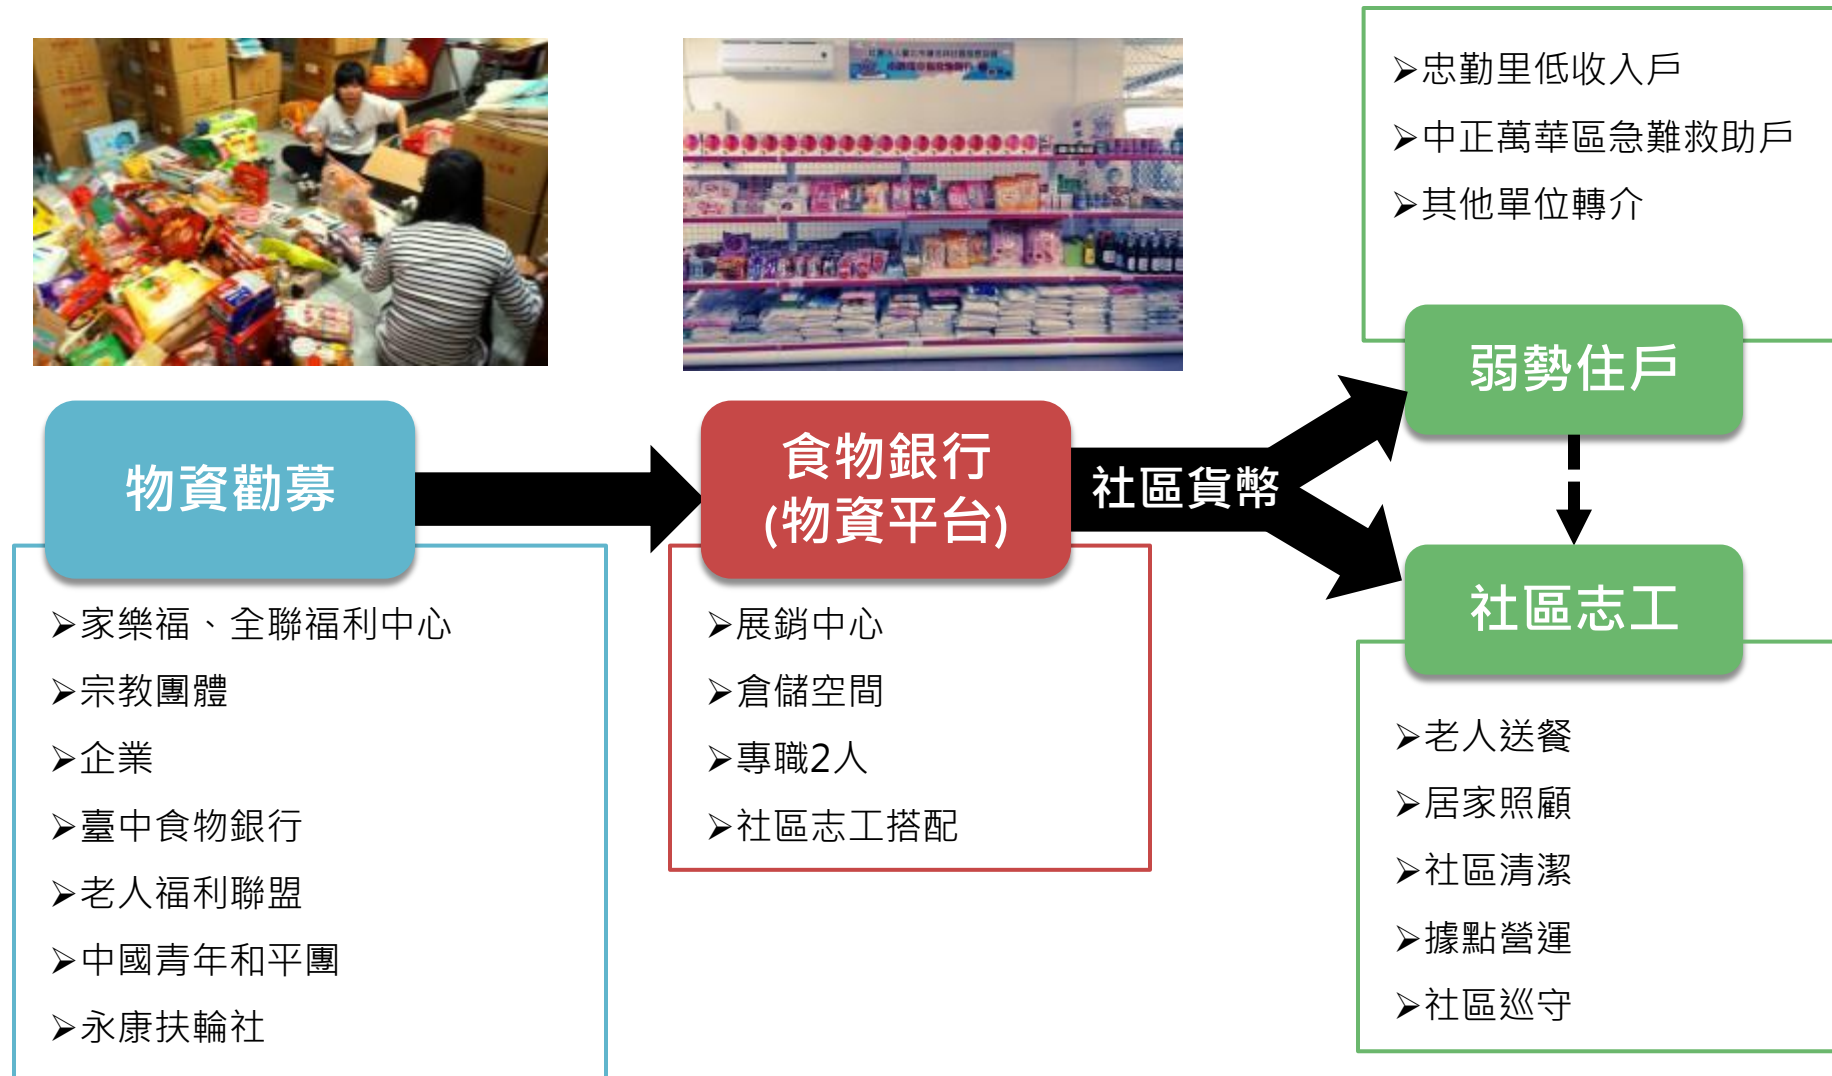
物資勸募

家樂福、全聯福利中心
宗教團體
企業
臺中食物銀行
老人福利聯盟
中國青年和平團
永康扶輪社

食物銀行
(物資平台)

展銷中心
倉儲空間
專職2人
社區志工搭配

社區貨幣

忠勤里低收入戶
中正萬華區急難救助戶
其他單位轉介

弱勢住戶

社區志工

老人送餐
居家照顧
社區清潔
據點營運
社區巡守